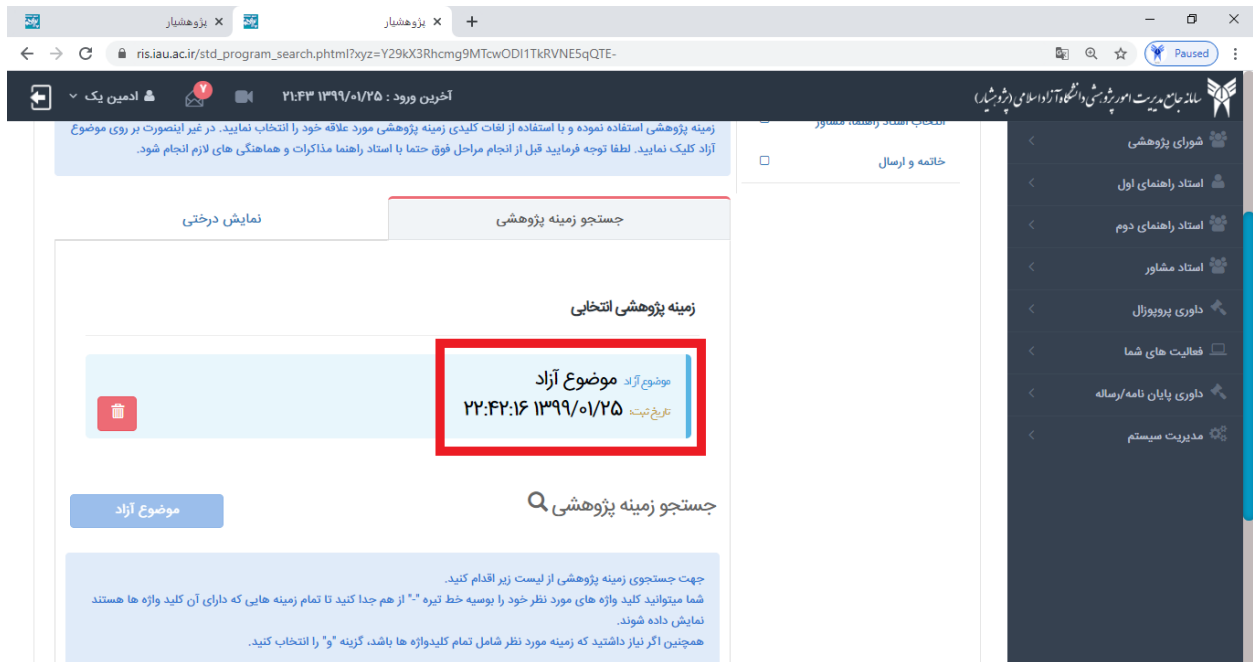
پژوهشیار
پژوهشیار
ris.iau.ac.ir/std_program_search.phtml?xyz=Y29kX3Rhcmg9MTcwODI1TkRVNE5qQTE-
Paused

سامانه جامع مدیریت امور پژوهشی دانشگاه آزاد اسلامی (پژوهشیار)
آخرین ورود : ۱۳۹۹/۰۱/۲۵ ۲۱:۴۳
۷
ادمین یک

شورای پژوهشی
استاد راهنمای اول
استاد راهنمای دوم
استاد مشاور
داوری پروپوزال
فعالیت های شما
داوری پایان نامه/رساله
مدیریت سیستم

انتخاب استاد راهنما، مشاور
خاتمه و ارسال

زمینه پژوهشی استفاده نموده و با استفاده از لغات کلیدی زمینه پژوهشی مورد علاقه خود را انتخاب نمایید. در غیر اینصورت بر روی موضوع آزاد کلیک نمایید. لطفا توجه فرمایید قبل از انجام مراحل فوق حتما با استاد راهنما مذاکرات و هماهنگی های لازم انجام شود.

جستجو زمینه پژوهشی
نمایش درختی

زمینه پژوهشی انتخابی

موضوع آزاد موضوع آزاد
تاریخ ثبت: ۱۳۹۹/۰۱/۲۵ ۲۲:۴۲:۱۶

جستجو زمینه پژوهشی
موضوع آزاد

جهت جستجوی زمینه پژوهشی از لیست زیر اقدام کنید.
شما میتوانید کلید واژه های مورد نظر خود را بوسیه خط تیره "-" از هم جدا کنید تا تمام زمینه هایی که دارای آن کلید واژه ها هستند نمایش داده شوند.
همچنین اگر نیاز داشتید که زمینه مورد نظر شامل تمام کلیدواژه ها باشد، گزینه "و" را انتخاب کنید.